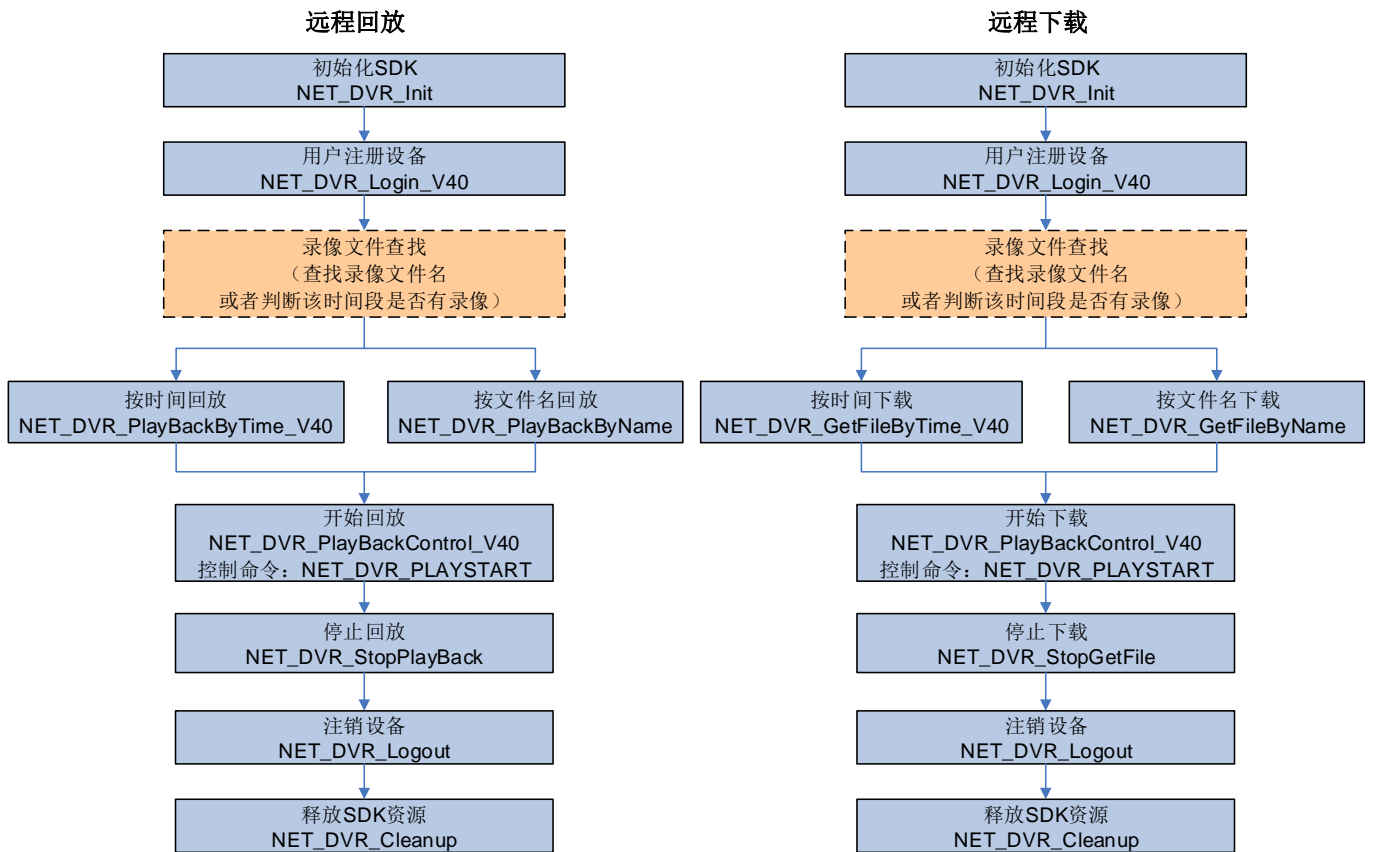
远程回放

初始化SDK
NET_DVR_Init

用户注册设备
NET_DVR_Login_V40

录像文件查找
（查找录像文件名
或者判断该时间段是否有录像）

按时间回放
NET_DVR_PlayBackByTime_V40

按文件名回放
NET_DVR_PlayBackByName

开始回放
NET_DVR_PlayBackControl_V40
控制命令：NET_DVR_PLAYSTART

停止回放
NET_DVR_StopPlayBack

注销设备
NET_DVR_Logout

释放SDK资源
NET_DVR_Cleanup

远程下载

初始化SDK
NET_DVR_Init

用户注册设备
NET_DVR_Login_V40

录像文件查找
（查找录像文件名
或者判断该时间段是否有录像）

按时间下载
NET_DVR_GetFileByTime_V40

按文件名下载
NET_DVR_GetFileByName

开始下载
NET_DVR_PlayBackControl_V40
控制命令：NET_DVR_PLAYSTART

停止下载
NET_DVR_StopGetFile

注销设备
NET_DVR_Logout

释放SDK资源
NET_DVR_Cleanup